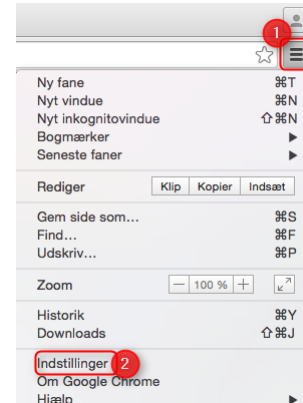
1

Ny fane ⌘T
Nyt vindue ⌘N
Nyt inkognitovindue ⇧⌘N
Bogmærker ▶
Seneste faner ▶

Rediger Klip Kopier Indsæt

Gem side som... ⌘S
Find... ⌘F
Udskriv... ⌘P

Zoom — 100 % +

Historik ⌘Y
Downloads ⇧⌘J

Indstillinger 2
Om Google Chrome
Hjælp